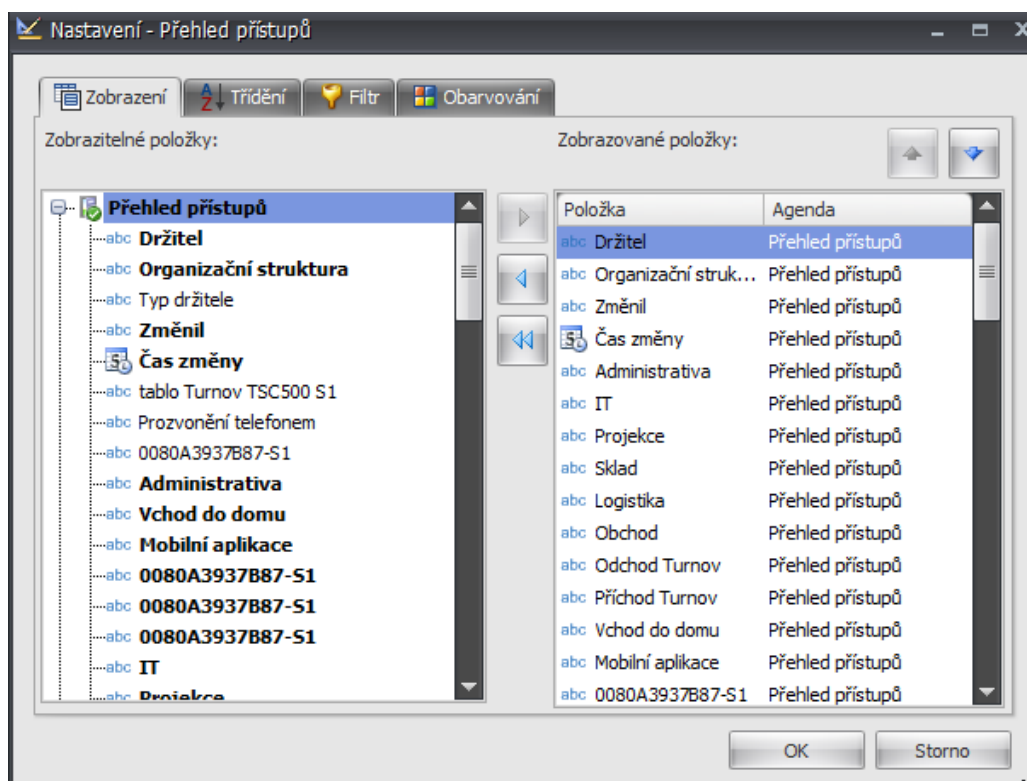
Nastavení - Přehled přístupů

Zobrazení | Třídění | Filtr | Obarvování

Zobrazitelné položky:

Přehled přístupů
abc Držitel
abc Organizační struktura
abc Typ držitele
abc Změnil
Čas změny
abc tablo Turnov TSC500 S1
abc Prozvonění telefonem
abc 0080A3937B87-S1
abc Administrativa
abc Vchod do domu
abc Mobilní aplikace
abc 0080A3937B87-S1
abc 0080A3937B87-S1
abc 0080A3937B87-S1
abc IT
abc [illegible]

Zobrazované položky:

| Položka | Agenda |
|---|---|
| abc Držitel | Přehled přístupů |
| abc Organizační struk... | Přehled přístupů |
| abc Změnil | Přehled přístupů |
| Čas změny | Přehled přístupů |
| abc Administrativa | Přehled přístupů |
| abc IT | Přehled přístupů |
| abc Projekce | Přehled přístupů |
| abc Sklad | Přehled přístupů |
| abc Logistika | Přehled přístupů |
| abc Obchod | Přehled přístupů |
| abc Odchod Turnov | Přehled přístupů |
| abc Příchod Turnov | Přehled přístupů |
| abc Vchod do domu | Přehled přístupů |
| abc Mobilní aplikace | Přehled přístupů |
| abc 0080A3937B87-S1 | Přehled přístupů |

OK | Storno